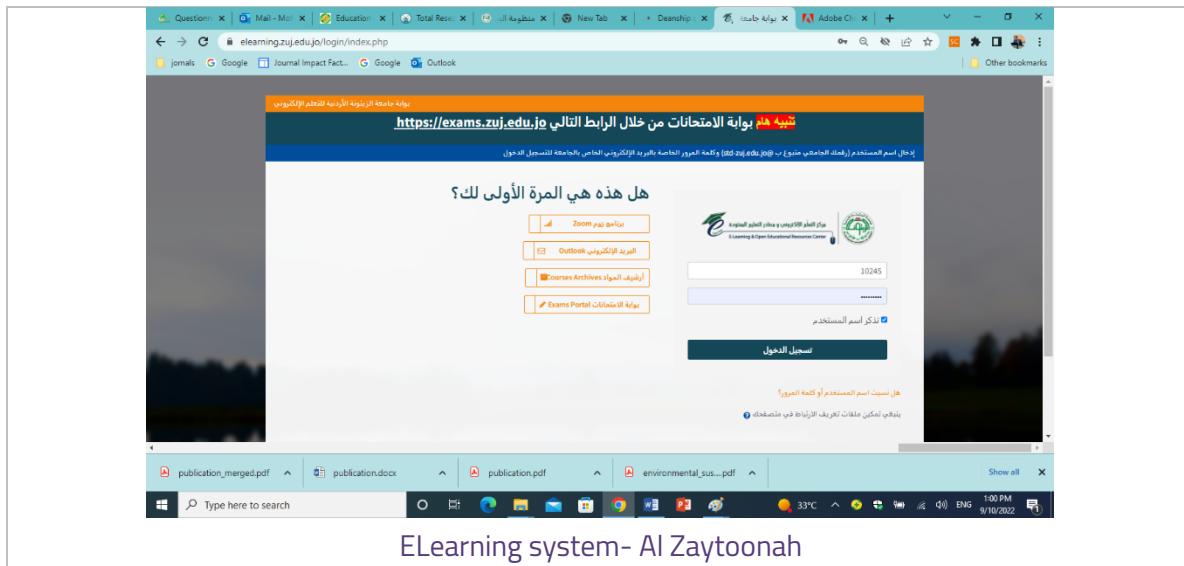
Question | Mail - Mol | Education | Total Rese | منظومة ال | New Tab | Deanship | بوابة جامعة | Adobe Ch

elearning.zuj.edu.jo/login/index.php

jornals Google Journal Impact Fact... Google Outlook Other bookmarks

بوابة جامعة الزيتونة الأردنية للتعلم الإلكتروني

تنبيه هام بوابة الامتحانات من خلال الرابط التالي https://exams.zuj.edu.jo

إدخال اسم المستخدم (رقمك الجامعي متبوع ب std.zuj.edu.jo@) وكلمة المرور الخاصة بالبريد الإلكتروني الخاص بالجامعة لتسجيل الدخول

هل هذه هي المرة الأولى لك؟

برنامج زوم Zoom

البريد الإلكتروني Outlook

أرشيف المواد Courses Archives

بوابة الامتحانات Exams Portal

مركز التعلم الإلكتروني ومصادر التعليم المفتوحة
E-Learning & Open Educational Resources Center

10245

••••••••

تذكر اسم المستخدم

تسجيل الدخول

هل نسيت اسم المستخدم أو كلمة المرور؟

ينبغي تمكين ملفات تعريف الارتباط في متصفحك

publication_merged.pdf | publication.docx | publication.pdf | environmental_sus....pdf | Show all

Type here to search | 33°C | ENG | 1:00 PM 9/10/2022

ELearning system- Al Zaytoonah